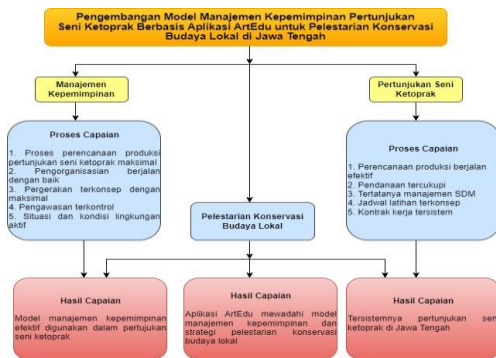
Pengembangan Model Manajemen Kepemimpinan Pertunjukan Seni Ketoprak Berbasis Aplikasi ArtEdu untuk Pelestarian Konservasi Budaya Lokal di Jawa Tengah

Manajemen Kepemimpinan

Pertunjukan Seni Ketoprak

Proses Capaian

1. Proses perencanaan produksi pertunjukan seni ketoprak maksimal
2. Pengorganisasian berjalan dengan baik
3. Pergerakan terkonsep dengan maksimal
4. Pengawasan terkontrol
5. Situasi dan kondisi lingkungan aktif

Pelestarian Konservasi Budaya Lokal

Proses Capaian

1. Perencanaan produksi berjalan efektif
2. Pendanaan tercukupi
3. Tertatanya manajemen SDM
4. Jadwal latihan terkonsep
5. Kontrak kerja tersistem

Hasil Capaian

Model manajemen kepemimpinan efektif digunakan dalam pertujukan seni ketoprak

Hasil Capaian

Aplikasi ArtEdu mewadahi model manajemen kepemimpinan dan strategi pelestarian konservasi budaya lokal

Hasil Capaian

Tersistemnya pertunjukan seni ketoprak di Jawa Tengah